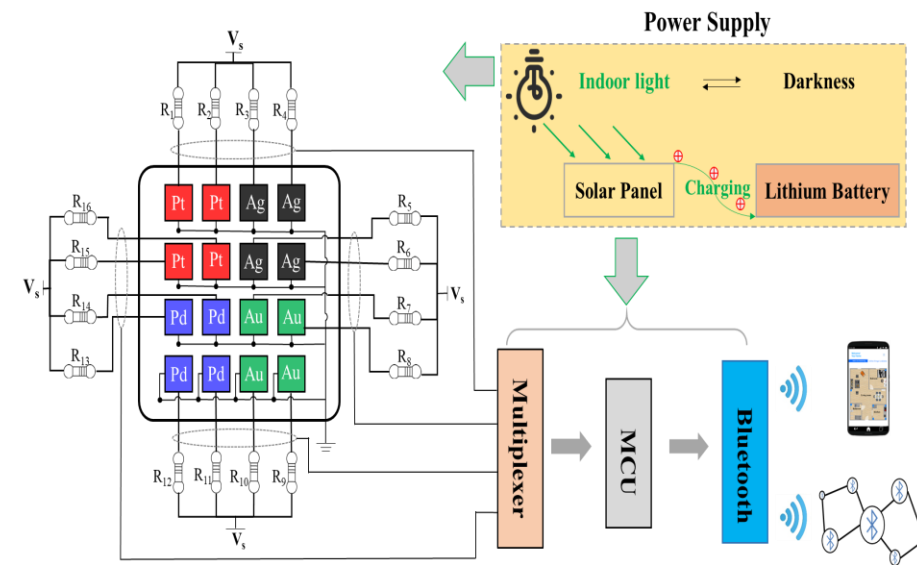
Power Supply

Indoor light

Darkness

Solar Panel

Charging

Lithium Battery

$V_s$

$R_1$ $R_2$ $R_3$ $R_4$

$R_{16}$ $R_{15}$ $R_{14}$ $R_{13}$

$V_s$

Pt Pt Ag Ag

Pt Pt Ag Ag

Pd Pd Au Au

Pd Pd Au Au

$R_5$ $R_6$ $R_7$ $R_8$

$V_s$

$R_{12}$ $R_{11}$ $R_{10}$ $R_9$

$V_s$

Multiplexer

MCU

Bluetooth